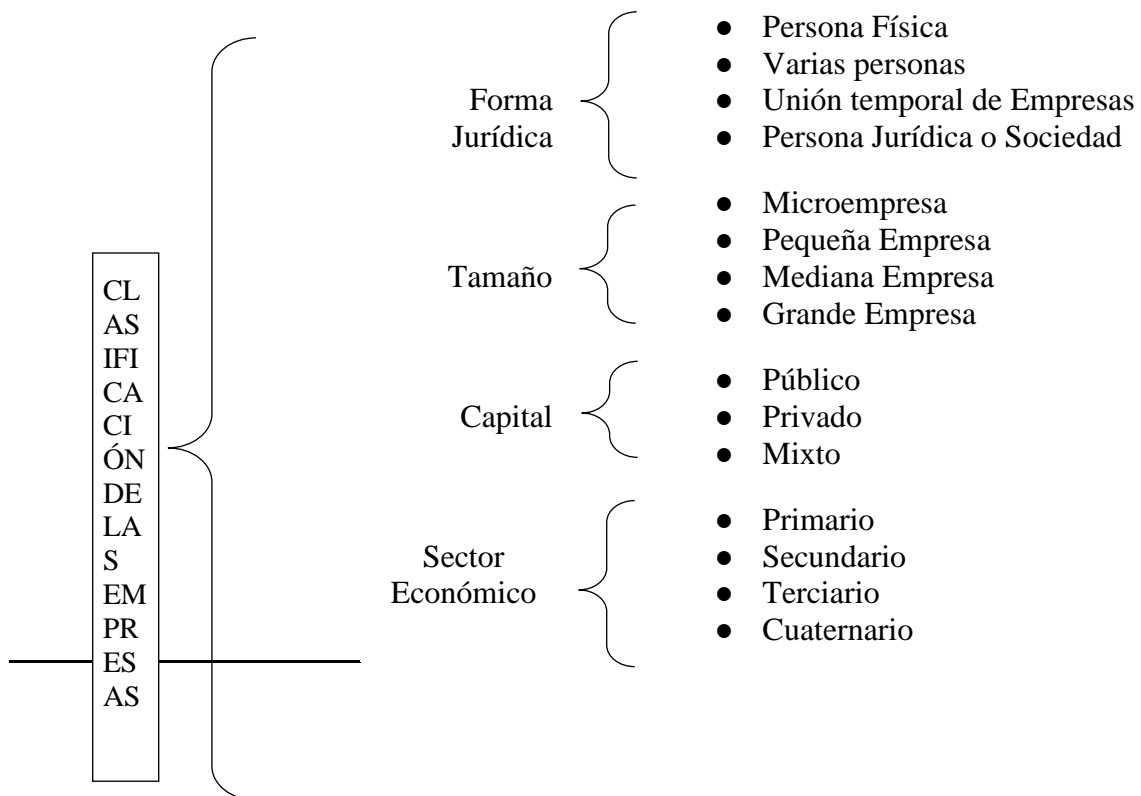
CL
AS
IFI
CA
CI
ÓN
DE
LA
S
EM
PR
ES
AS

Forma Jurídica
- Persona Física
- Varias personas
- Unión temporal de Empresas
- Persona Jurídica o Sociedad

Tamaño
- Microempresa
- Pequeña Empresa
- Mediana Empresa
- Grande Empresa

Capital
- Público
- Privado
- Mixto

Sector Económico
- Primario
- Secundario
- Terciario
- Cuaternario